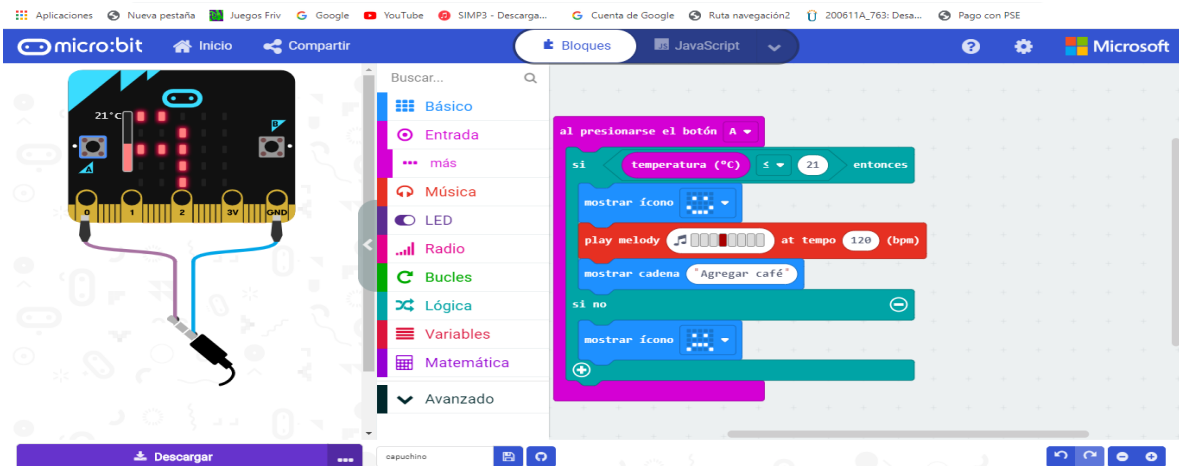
Aplicaciones Nueva pestaña Juegos Friv Google YouTube SIMP3 - Descarga... Cuenta de Google Ruta navegación2 200611A_763: Desa... Pago con PSE

micro:bit Inicio Compartir Bloques JavaScript Microsoft

21°C

A B

0 1 2 3V GND

Buscar...

Básico
Entrada
más
Música
LED
Radio
Bucles
Lógica
Variables
Matemática
Avanzado

al presionarse el botón A
si temperatura (°C) ≤ 21 entonces
mostrar ícono
play melody at tempo 120 (bpm)
mostrar cadena "Agregar café"
si no
mostrar ícono

Descargar ...

capuchino